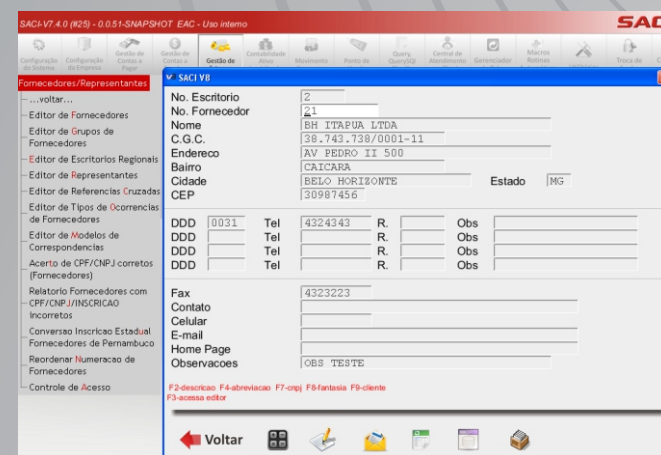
SACI-V7.4.0 (#25) - 0.0.51-SNAPSHOT EAC - Uso interno

SAC

Configuração do Sistema | Configuração da Empresa | Gestão de Contas a Pagar | Gestão de Contas a Receber | Gestão de | Contabilidade Ativo | Movimento | Ponto de | Query QuerySQL | Central de Atendimento | Gerenciador | Macros Rotinas | Troca de

Fornecedores/Representantes
...voltar...
Editor de Fornecedores
Editor de Grupos de Fornecedores
Editor de Escritorios Regionais
Editor de Representantes
Editor de Referencias Cruzadas
Editor de Tipos de Ocorrencias de Fornecedores
Editor de Modelos de Correspondencias
Acerto de CPF/CNPJ corretos (Fornecedores)
Relatorio Fornecedores com CPF/CNPJ/INSCRICAO Incorretos
Conversao Inscricao Estadual Fornecedores de Pernambuco
Reordenar Numeracao de Fornecedores
Controle de Acesso

SACI V8

No. Escritorio 2
No. Fornecedor 21
Nome BH ITAPUA LTDA
C.G.C. 38.743.738/0001-11
Endereco AV PEDRO II 500
Bairro CAICARA
Cidade BELO HORIZONTE Estado MG
CEP 30987456

| DDD | 0031 | Tel | 4324343 | R. | | Obs | |
|---|---|---|---|---|---|---|---|
| DDD | | Tel | | R. | | Obs | |
| DDD | | Tel | | R. | | Obs | |
| DDD | | Tel | | R. | | Obs | |

Fax 4323223
Contato
Celular
E-mail
Home Page
Observacoes OBS TESTE

F2-descricao F4-abreviacao F7-cnpj F8-fantasia F9-cliente
F3-acessa editor

Voltar